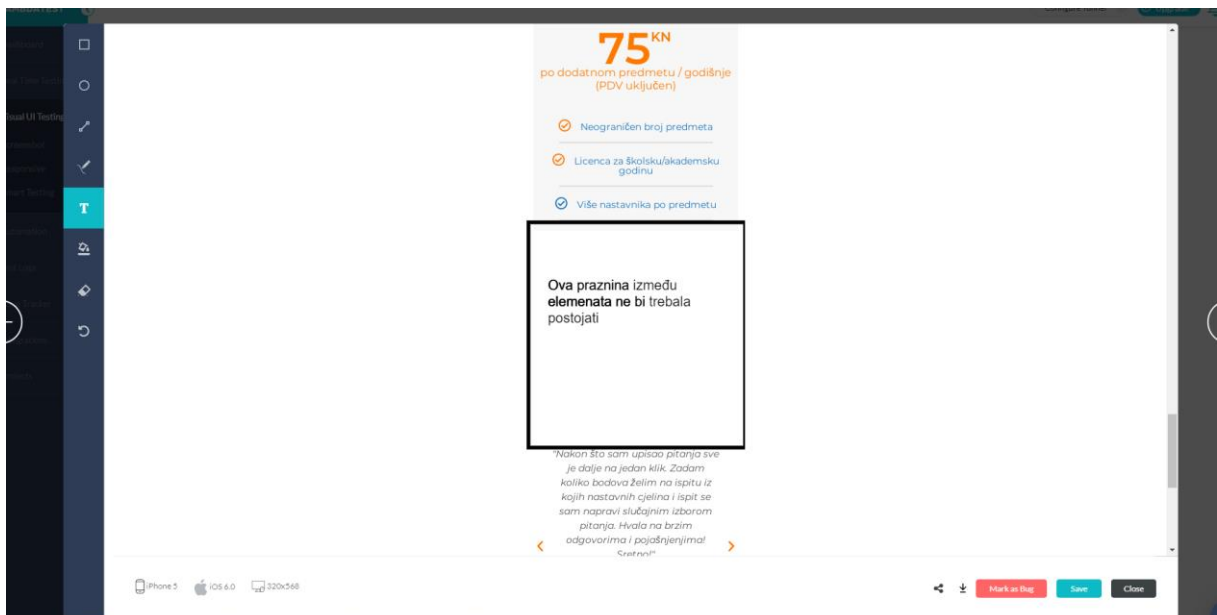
75 KN
po dodatnom predmetu / godišnje (PDV uključen)

Neograničen broj predmeta

Licenca za školsku/akademsku godinu

Više nastavnika po predmetu

Ova praznina između elemenata ne bi trebala postojati

"Nakon što sam upisao pitanja sve je dalje na jedan klik. Zadam koliko bodova želim na ispitu iz kojih nastavnih cjelina i ispit se sam napravi slučajnim izborom pitanja. Hvala na brzim odgovorima i pojašnjenjima! Sretno!"

iPhone 5 iOS 6.0 320x568

Mark as Bug Save Close